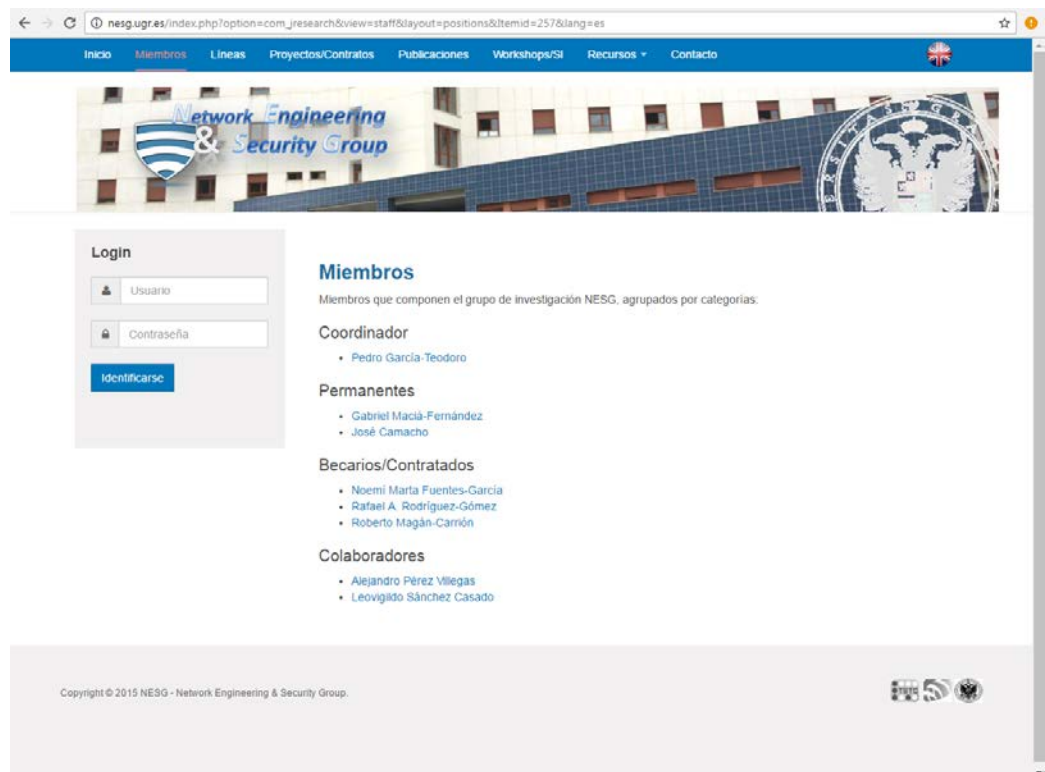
nesg.ugr.es/index.php?option=com_jresearch&view=staff&layout=positions&Itemid=257&lang=es

Inicio Miembros Líneas Proyectos/Contratos Publicaciones Workshops/SI Recursos Contacto

Network Engineering & Security Group

Login

Usuario

Contraseña

Identificarse

Miembros

Miembros que componen el grupo de investigación NESG, agrupados por categorías:

Coordinador

- Pedro García-Teodoro

Permanentes

- Gabriel Maciá-Fernández
- José Camacho

Becarios/Contratados

- Noemí Marta Fuentes-García
- Rafael A. Rodríguez-Gómez
- Roberto Magán-Carrión

Colaboradores

- Alejandro Pérez Villegas
- Leovigildo Sánchez Casado

Copyright © 2015 NESG - Network Engineering & Security Group.